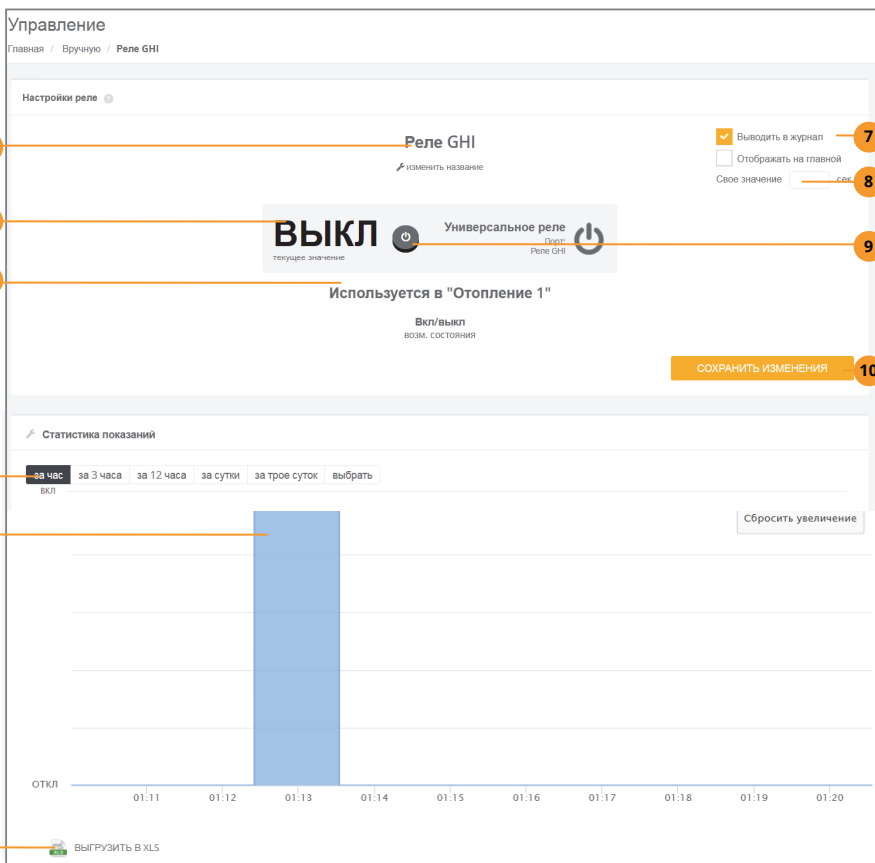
Управление

Главная / Вручную / Реле GHI

Настройки реле

Реле GHI

изменить название

Выводить в журнал

Отображать на главной

Своё значение сек

7

8

ВЫКЛ

текущее значение

Универсальное реле

Порт: Реле GHI

9

Используется в "Отопление 1"

Вкл/выкл

возм. состояния

СОХРАНИТЬ ИЗМЕНЕНИЯ

10

Статистика показаний

| за час | за 3 часа | за 12 часа | за сутки | за трое суток | выбрать |
|---|---|---|---|---|---|

ВКЛ

Сбросить увеличение

ОТКЛ

01:11 01:12 01:13 01:14 01:15 01:16 01:17 01:18 01:19 01:20

ВЫГРУЗИТЬ В XLS